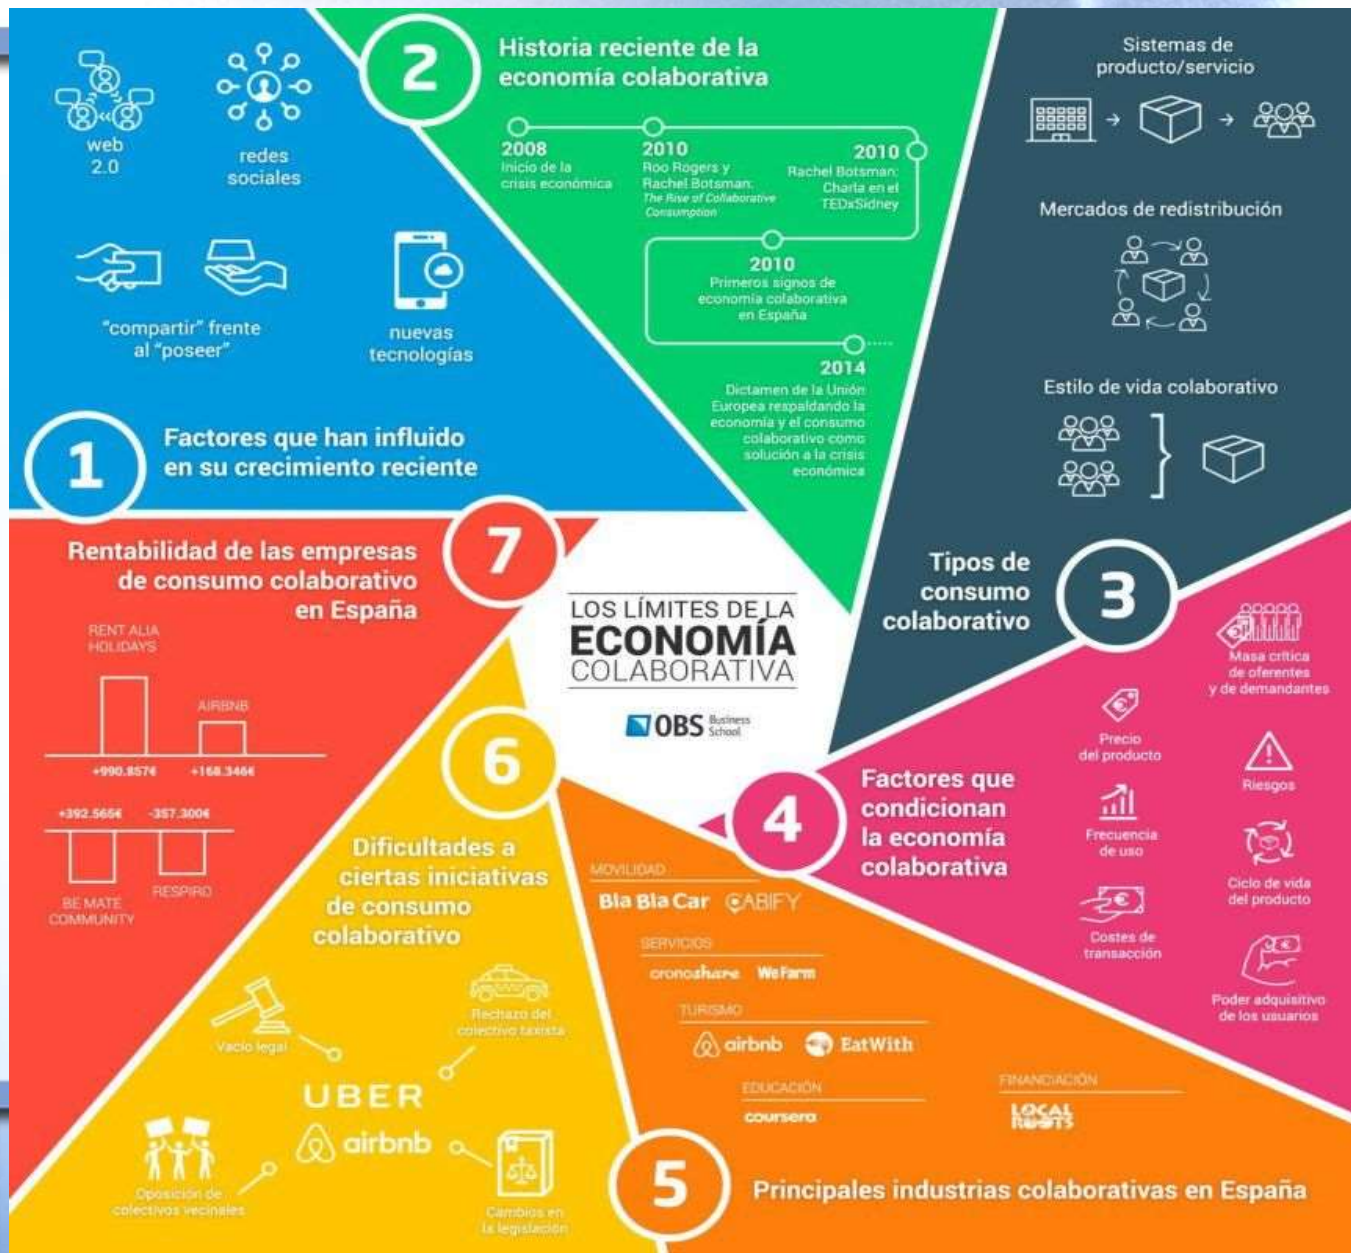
LOS LÍMITES DE LA
ECONOMÍA
COLABORATIVA

OBS Business School

1
Factores que han influido en su crecimiento reciente

web 2.0
redes sociales
"compartir" frente al "poseer"
nuevas tecnologías

2
Historia reciente de la economía colaborativa

2008
Inicio de la crisis económica

2010
Roo Rogers y Rachel Botsman: The Rise of Collaborative Consumption

2010
Rachel Botsman: Charla en el TEDxSidney

2010
Primeros signos de economía colaborativa en España

2014
Dictamen de la Unión Europea respaldando la economía y el consumo colaborativo como solución a la crisis económica

3
Tipos de consumo colaborativo

Sistemas de producto/servicio
Mercados de redistribución
Estilo de vida colaborativo

4
Factores que condicionan la economía colaborativa

Masa crítica de oferentes y de demandantes
Precio del producto
Riesgos
Frecuencia de uso
Ciclo de vida del producto
Costes de transacción
Poder adquisitivo de los usuarios

5
Principales industrias colaborativas en España

MOVILIDAD
Bla Bla Car
CABIFY
SERVICIOS
cronoshare
WeFarm
TURISMO
airbnb
EatWith
EDUCACIÓN
coursera
FINANCIACIÓN
LOCAL ROOTS

6
Dificultades a ciertas iniciativas de consumo colaborativo

Vacío legal
Rechazo del colectivo taxista
UBER
airbnb
Oposición de colectivos vecinales
Cambios en la legislación

7
Rentabilidad de las empresas de consumo colaborativo en España

RENT ALIA HOLIDAYS
AIRBNB
+990.857€
+168.346€
+392.565€
-357.300€
BE MATE COMMUNITY
RESPIRO